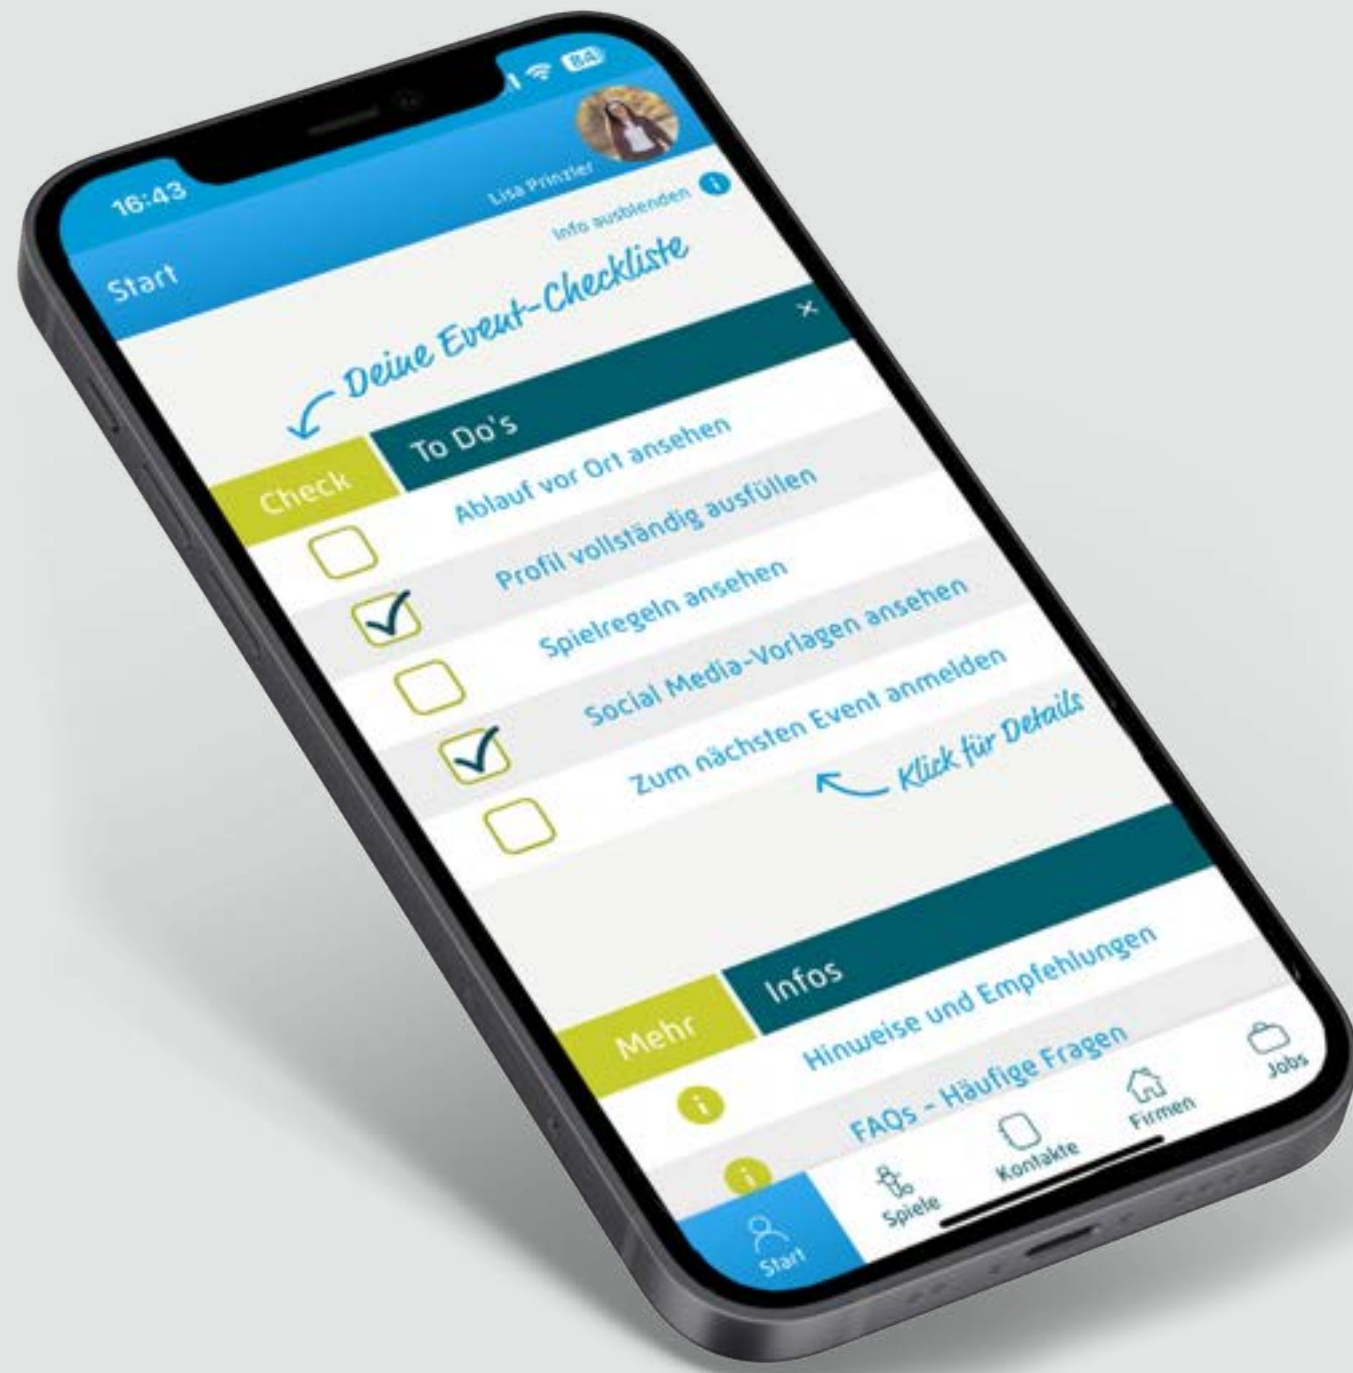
16:43
84
Lisa Prinzler
Start
Info ausblenden
Deine Event-Checkliste
×
Check
To Do's
Ablauf vor Ort ansehen
Profil vollständig ausfüllen
Spielregeln ansehen
Social Media-Vorlagen ansehen
Zum nächsten Event anmelden
Klick für Details
Mehr
Infos
Hinweise und Empfehlungen
FAQs - Häufige Fragen
Start
Spiele
Kontakte
Firmen
Jobs